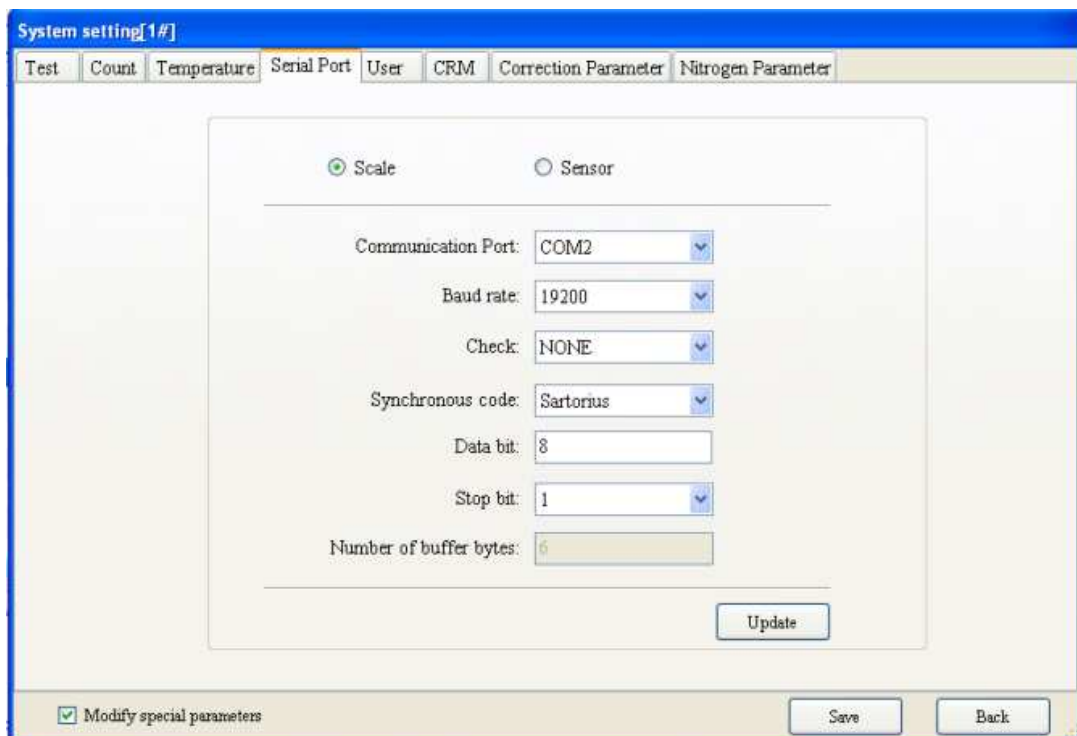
System setting[1#]

Test | Count | Temperature | Serial Port | User | CRM | Correction Parameter | Nitrogen Parameter

Scale

Sensor

Communication Port: COM2

Baud rate: 19200

Check: NONE

Synchronous code: Sartorius

Data bit: 8

Stop bit: 1

Number of buffer bytes: 6

Update

Modify special parameters

Save

Back